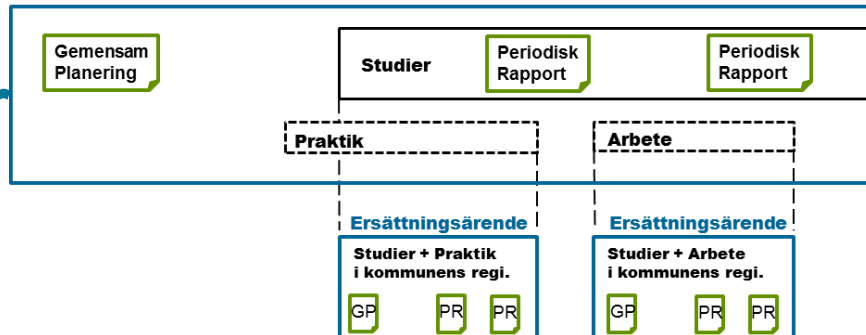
Gemensam Planering

Studier

Periodisk Rapport

Periodisk Rapport

Praktik

Arbete

Ersättningsärende

Studier + Praktik i kommunens regi.

GP

PR

PR

Ersättningsärende

Studier + Arbete i kommunens regi.

GP

PR

PR